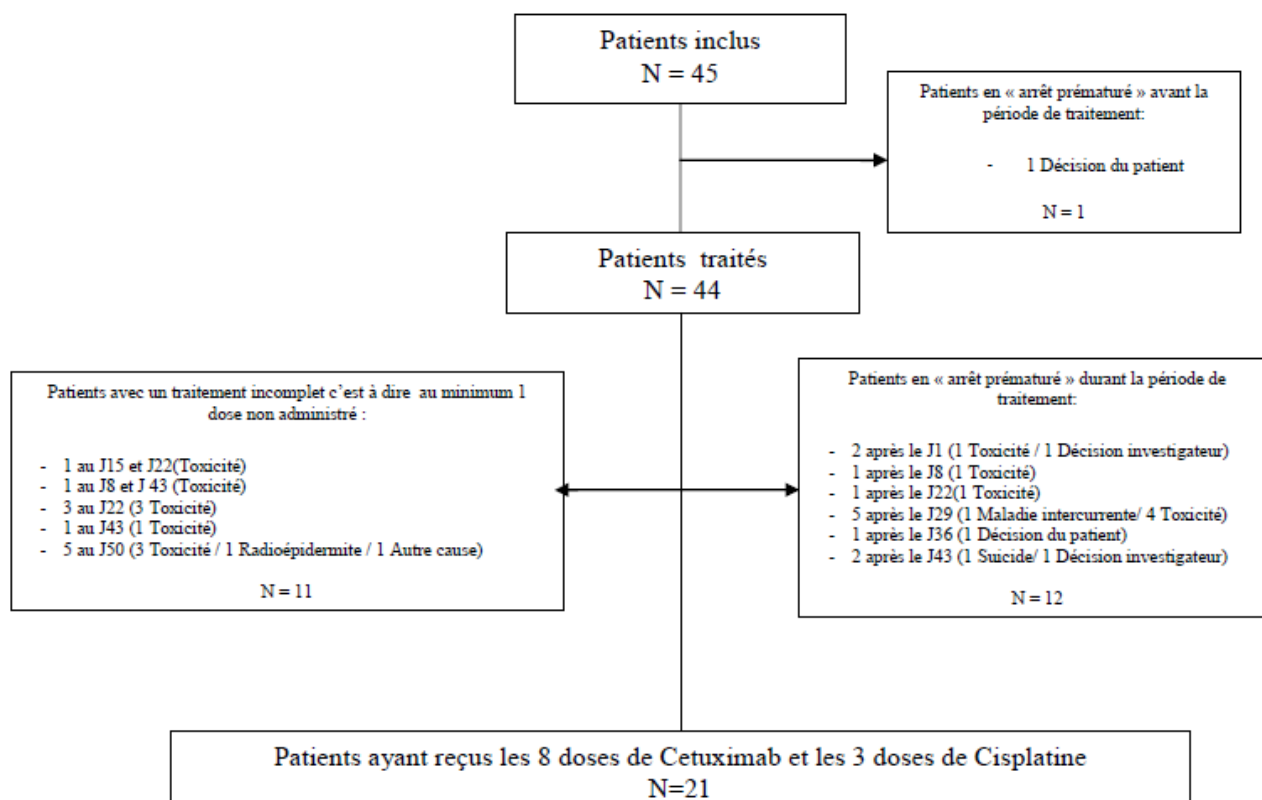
Patients inclus
N = 45

Patients en « arrêt prématuré » avant la période de traitement:

- 1 Décision du patient

N = 1

Patients traités
N = 44

Patients avec un traitement incomplet c'est à dire au minimum 1 dose non administré :

- 1 au J15 et J22(Toxicité)
- 1 au J8 et J 43 (Toxicité)
- 3 au J22 (3 Toxicité)
- 1 au J43 (1 Toxicité)
- 5 au J50 (3 Toxicité / 1 Radioépidermite / 1 Autre cause)

N = 11

Patients en « arrêt prématuré » durant la période de traitement:

- 2 après le J1 (1 Toxicité / 1 Décision investigateur)
- 1 après le J8 (1 Toxicité)
- 1 après le J22(1 Toxicité)
- 5 après le J29 (1 Maladie intercurrente/ 4 Toxicité)
- 1 après le J36 (1 Décision du patient)
- 2 après le J43 (1 Suicide/ 1 Décision investigateur)

N = 12

Patients ayant reçus les 8 doses de Cetuximab et les 3 doses de Cisplatine
N=21